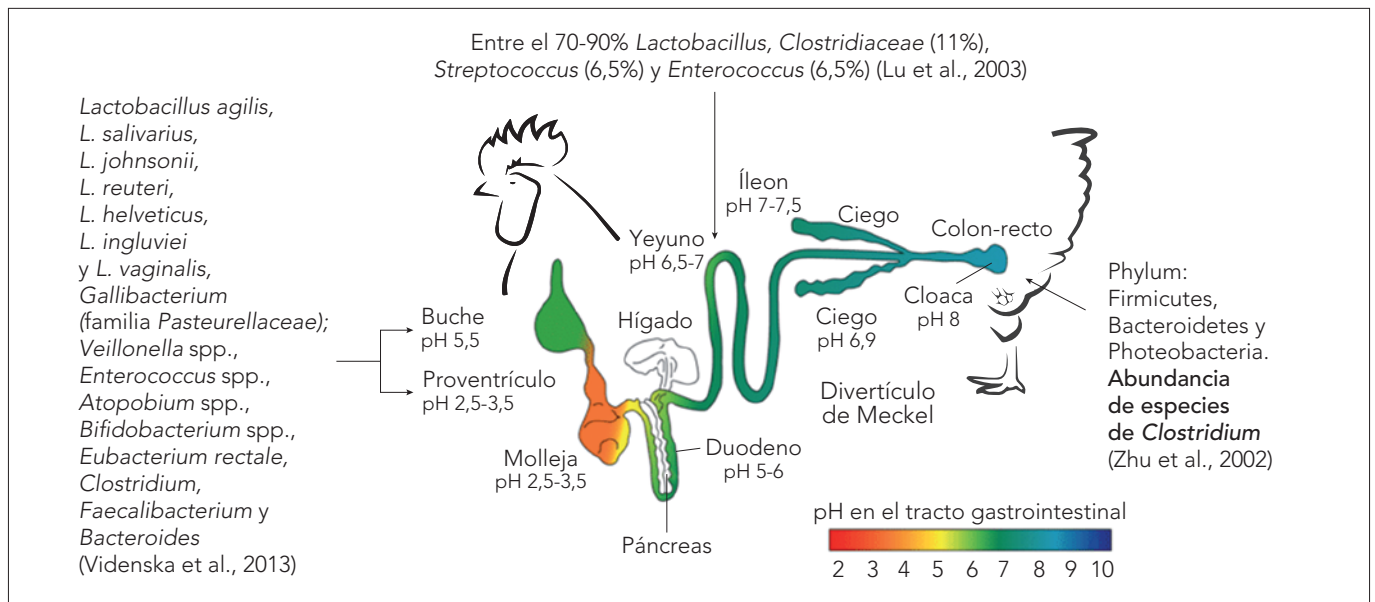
Entre el 70-90% *Lactobacillus, Clostridiaceae* (11%), *Streptococcus* (6,5%) y *Enterococcus* (6,5%) (Lu et al., 2003)

*Lactobacillus agilis,*
*L. salivarius,*
*L. johnsonii,*
*L. reuteri,*
*L. helveticus,*
*L. ingluviei*
y *L. vaginalis,*
*Gallibacterium*
*(*familia *Pasteurellaceae);*
*Veillonella* spp.,
*Enterococcus* spp.,
*Atopobium* spp.,
*Bifidobacterium* spp.,
*Eubacterium rectale,*
*Clostridium,*
*Faecalibacterium* y
*Bacteroides*
(Videnska et al., 2013)

Buche
pH 5,5

Proventrículo
pH 2,5-3,5

Molleja
pH 2,5-3,5

Hígado

Páncreas

Duodeno
pH 5-6

Yeyuno
pH 6,5-7

Íleon
pH 7-7,5

Ciego

Ciego
pH 6,9

Colon-recto

Cloaca
pH 8

Divertículo
de Meckel

Phylum:
Firmicutes,
Bacteroidetes y
Photeobacteria.
**Abundancia de especies de *Clostridium***
(Zhu et al., 2002)

pH en el tracto gastrointestinal
2 3 4 5 6 7 8 9 10